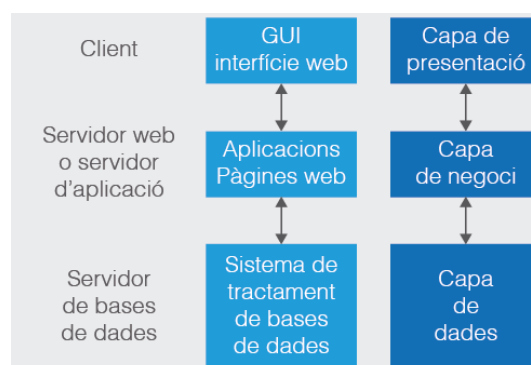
Client

GUI interfície web

Capa de presentació

Servidor web o servidor d'aplicació

Aplicacions Pàgines web

Capa de negoci

Servidor de bases de dades

Sistema de tractament de bases de dades

Capa de dades